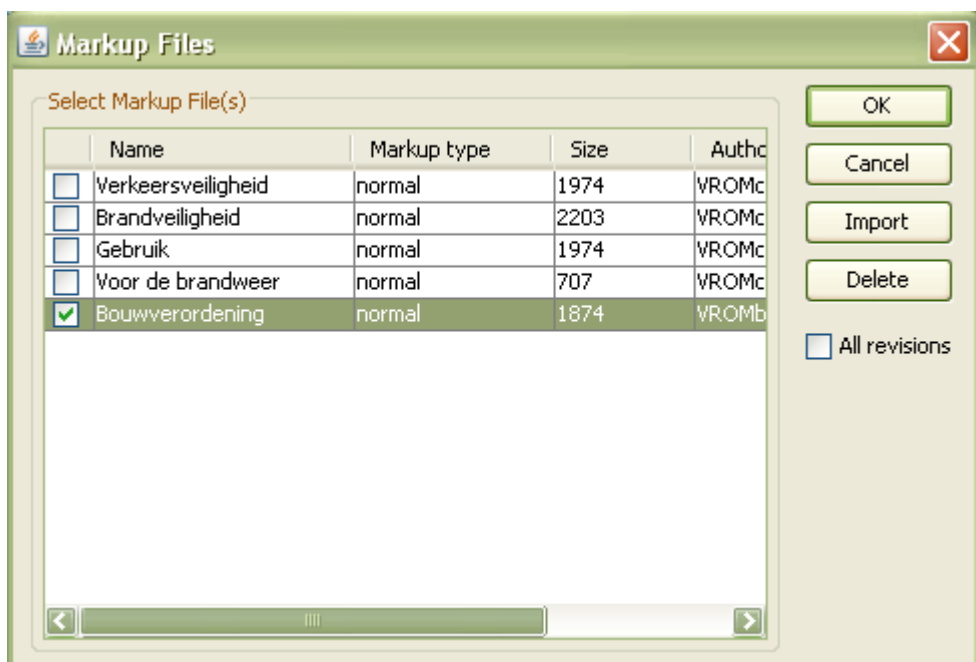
Markup Files

Select Markup File(s)

| | Name | Markup type | Size | Autho |
|---|---|---|---|---|
| ☐ | Verkeersveiligheid | normal | 1974 | VROMc |
| ☐ | Brandveiligheid | normal | 2203 | VROMc |
| ☐ | Gebruik | normal | 1974 | VROMc |
| ☐ | Voor de brandweer | normal | 707 | VROMc |
| ☑ | Bouwverordening | normal | 1874 | VROMb |

OK
Cancel
Import
Delete
All revisions